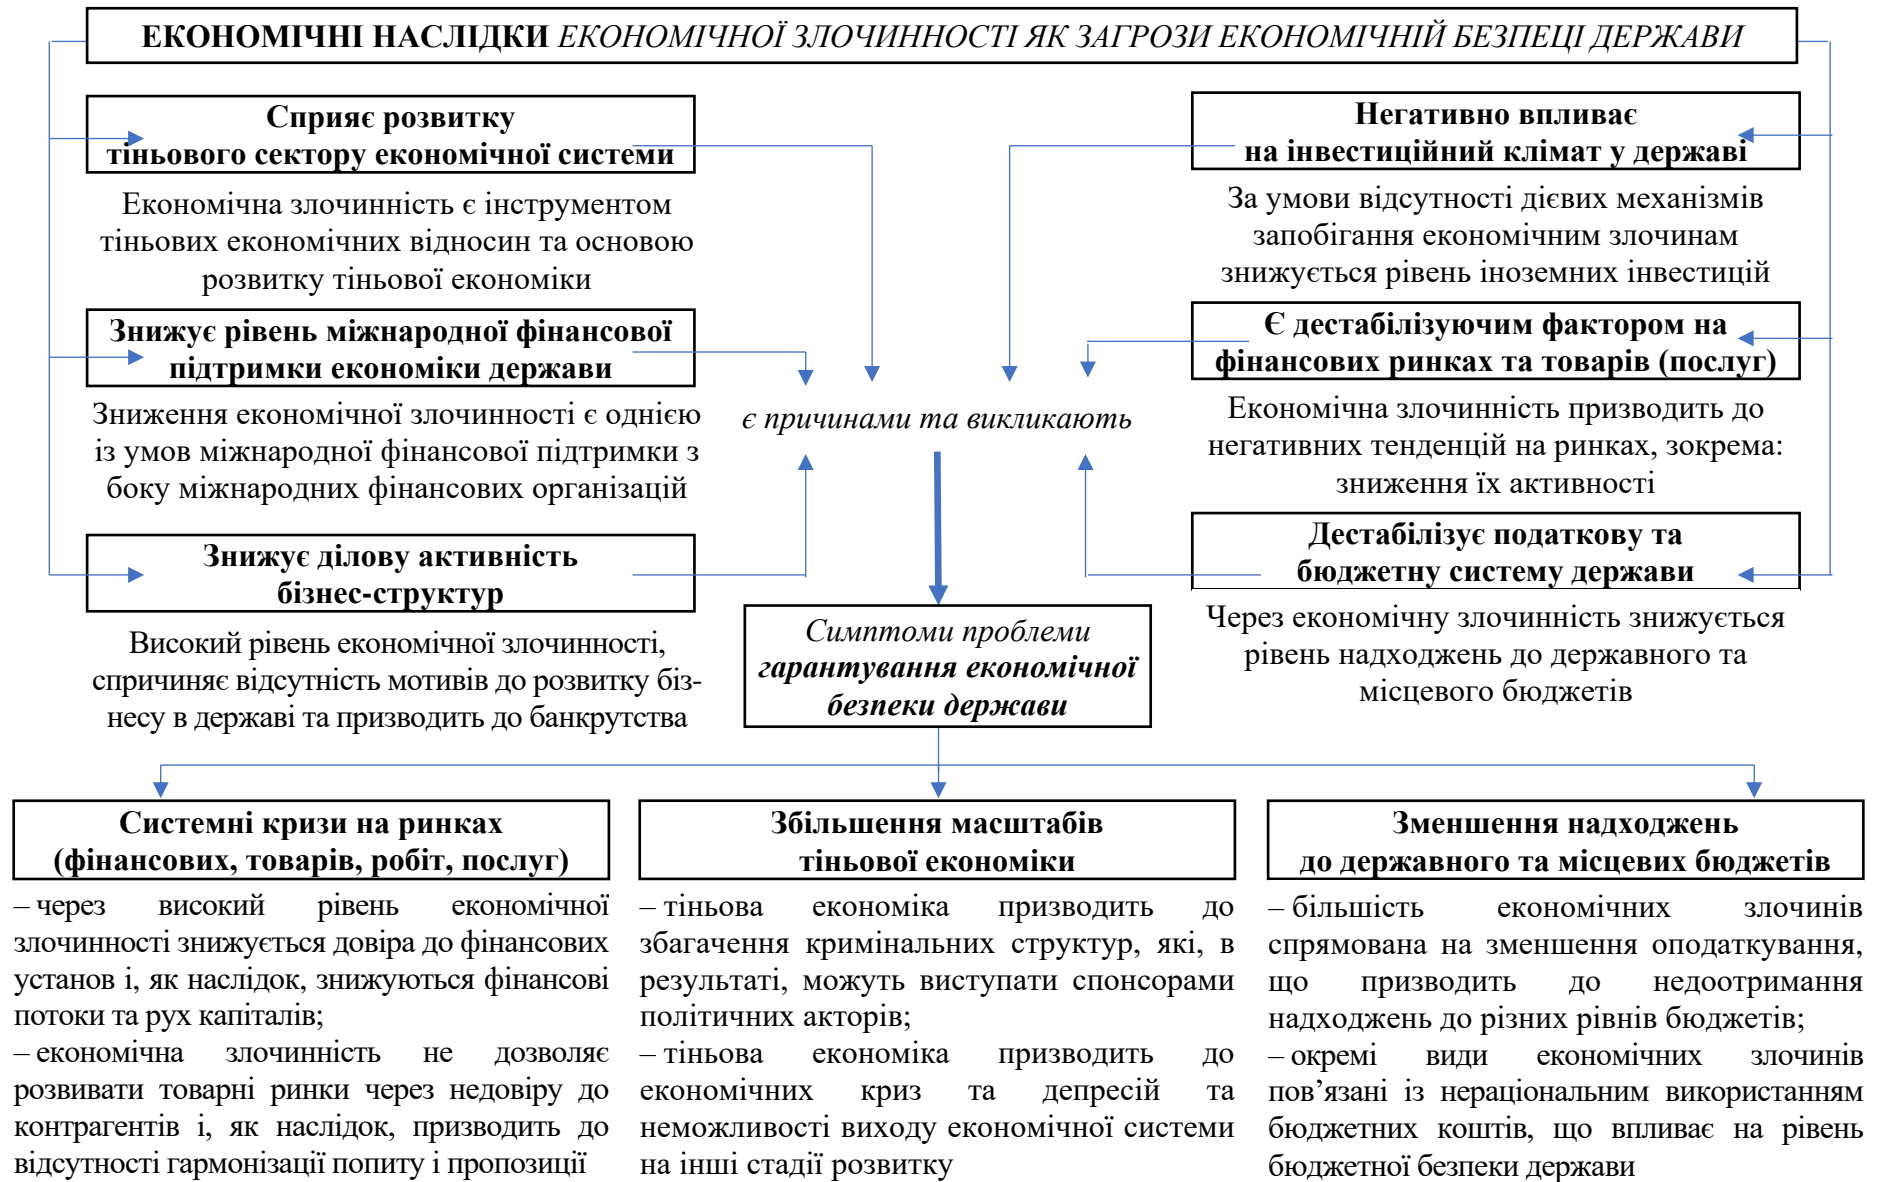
ЕКОНОМІЧНІ НАСЛІДКИ ЕКОНОМІЧНОЇ ЗЛОЧИННОСТІ ЯК ЗАГРОЗИ ЕКОНОМІЧНІЙ БЕЗПЕЦІ ДЕРЖАВИ

Сприяє розвитку тіньового сектору економічної системи

Економічна злочинність є інструментом тіньових економічних відносин та основою розвитку тіньової економіки

Знижує рівень міжнародної фінансової підтримки економіки держави

Зниження економічної злочинності є однією із умов міжнародної фінансової підтримки з боку міжнародних фінансових організацій

Знижує ділову активність бізнес-структур

Високий рівень економічної злочинності, спричиняє відсутність мотивів до розвитку бізнесу в державі та призводить до банкрутства

Негативно впливає на інвестиційний клімат у державі

За умови відсутності дієвих механізмів запобігання економічним злочинам знижується рівень іноземних інвестицій

Є дестабілізуючим фактором на фінансових ринках та товарів (послуг)

Економічна злочинність призводить до негативних тенденцій на ринках, зокрема: зниження їх активності

Дестабілізує податкову та бюджетну систему держави

Через економічну злочинність знижується рівень надходжень до державного та місцевого бюджетів

є причинами та викликають

Симптоми проблеми гарантування економічної безпеки держави

Системні кризи на ринках (фінансових, товарів, робіт, послуг)

– через високий рівень економічної злочинності знижується довіра до фінансових установ і, як наслідок, знижуються фінансові потоки та рух капіталів;
– економічна злочинність не дозволяє розвивати товарні ринки через недовіру до контрагентів і, як наслідок, призводить до відсутності гармонізації попиту і пропозиції

Збільшення масштабів тіньової економіки

– тіньова економіка призводить до збагачення кримінальних структур, які, в результаті, можуть виступати спонсорами політичних акторів;
– тіньова економіка призводить до економічних криз та депресій та неможливості виходу економічної системи на інші стадії розвитку

Зменшення надходжень до державного та місцевих бюджетів

– більшість економічних злочинів спрямована на зменшення оподаткування, що призводить до недоотримання надходжень до різних рівнів бюджетів;
– окремі види економічних злочинів пов’язані із нераціональним використанням бюджетних коштів, що впливає на рівень бюджетної безпеки держави